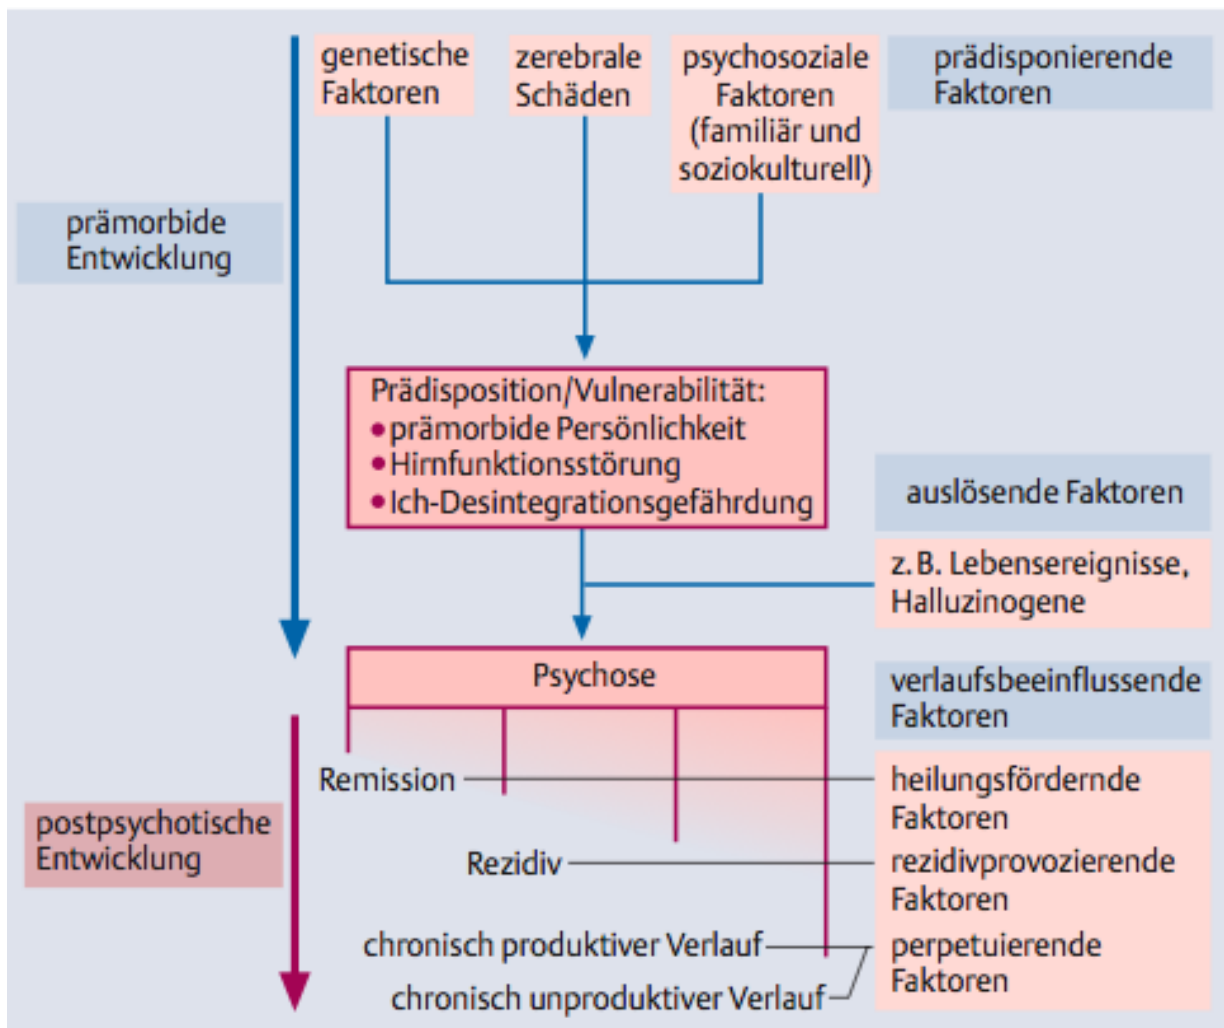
genetische Faktoren

zerebrale Schäden

psychosoziale Faktoren (familiär und soziokulturell)

prädisponierende Faktoren

prämorbide Entwicklung

Prädisposition/Vulnerabilität:
• prämorbide Persönlichkeit
• Hirnfunktionsstörung
• Ich-Desintegrationsgefährdung

auslösende Faktoren

z. B. Lebensereignisse, Halluzinogene

Psychose

verlaufsbeeinflussende Faktoren

Remission

heilungsfördernde Faktoren

postpsychotische Entwicklung

Rezidiv

rezidivprovozierende Faktoren

chronisch produktiver Verlauf

chronisch unproduktiver Verlauf

perpetuierende Faktoren